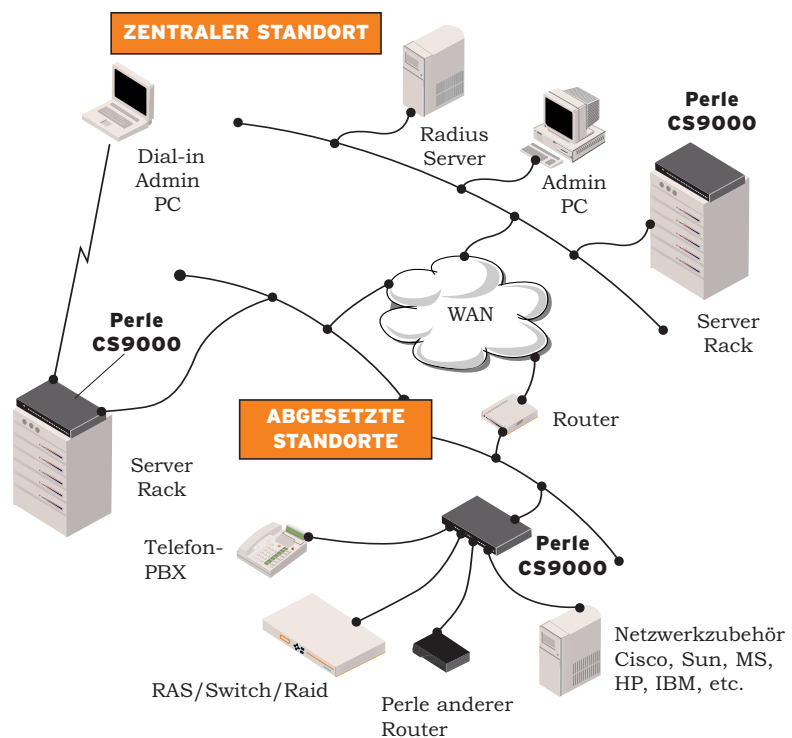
ZENTRALER STANDORT

Dial-in Admin PC

Radius Server

Admin PC

Perle CS9000

Server Rack

WAN

Perle CS9000

Server Rack

ABGESETZTE STANDORTE

Router

Telefon-PBX

Perle CS9000

RAS/Switch/Raid

Perle anderer Router

Netzwerkzubehör Cisco, Sun, MS, HP, IBM, etc.